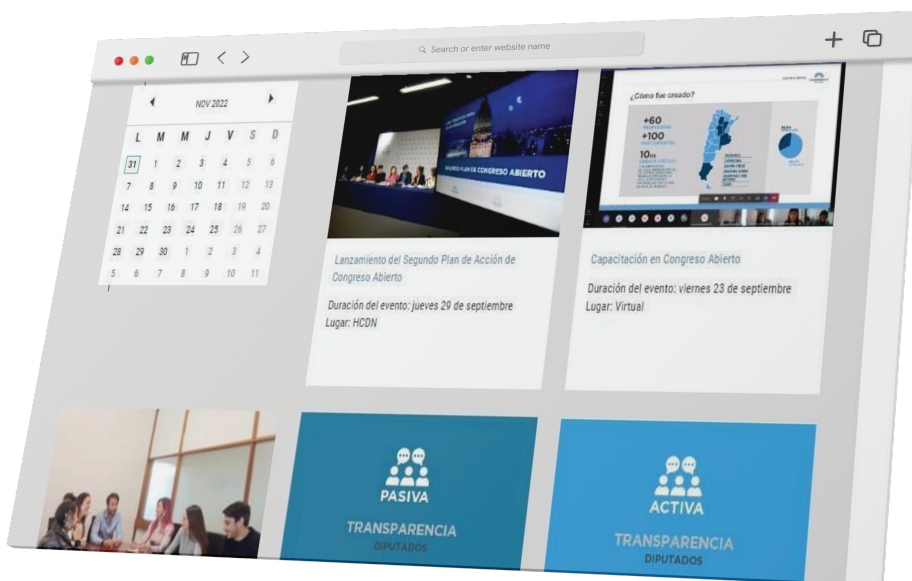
Search or enter website name

NOV 2022

| L | M | M | J | V | S | D |
|---|---|---|---|---|---|---|
| 31 | 1 | 2 | 3 | 4 | 5 | 6 |
| 7 | 8 | 9 | 10 | 11 | 12 | 13 |
| 14 | 15 | 16 | 17 | 18 | 19 | 20 |
| 21 | 22 | 23 | 24 | 25 | 26 | 27 |
| 28 | 29 | 30 | 1 | 2 | 3 | 4 |
| 5 | 6 | 7 | 8 | 9 | 10 | 11 |

SEGUNDO PLAN DE CONGRESO ABIERTO

Lanzamiento del Segundo Plan de Acción de Congreso Abierto

Duración del evento: jueves 29 de septiembre
Lugar: HCDN

¿Cómo fue creado?

+60

+100

10

Capacitación en Congreso Abierto

Duración del evento: viernes 23 de septiembre
Lugar: Virtual

PASIVA

TRANSPARENCIA
DIPUTADOS

ACTIVA

TRANSPARENCIA
DIPUTADOS